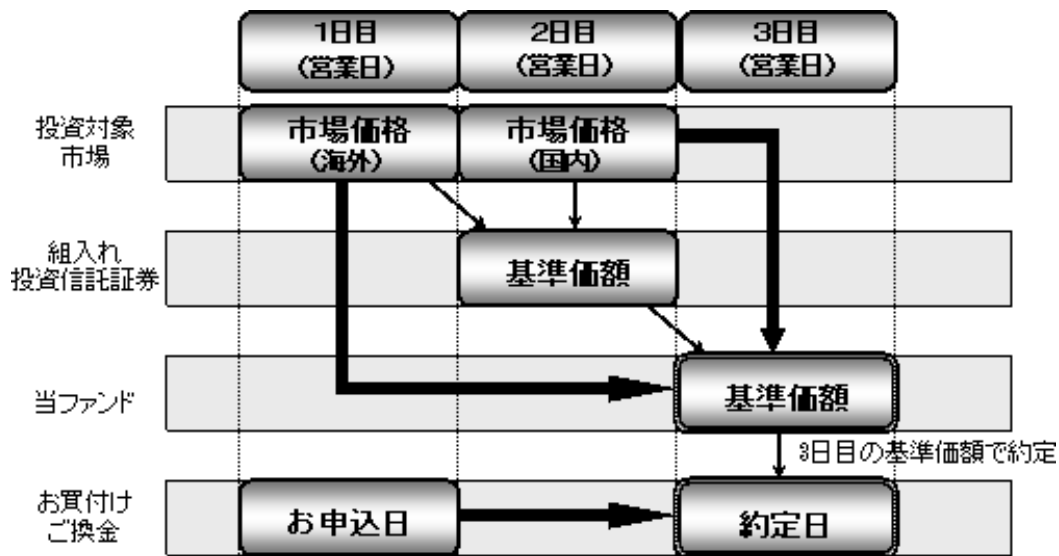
1日目
(営業日)

2日目
(営業日)

3日目
(営業日)

投資対象
市場

市場価格
(海外)

市場価格
(国内)

組入れ
投資信託証券

基準価額

当ファンド

基準価額

3日目の基準価額で約定

お買付け
ご換金

お申込日

約定日